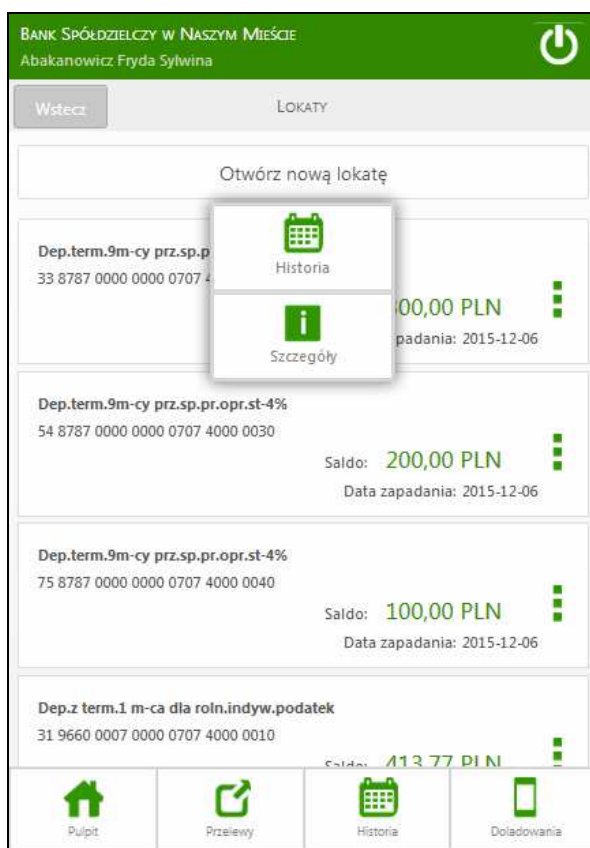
Bank Spółdzielczy w Naszym Mieście
Abakanowicz Fryda Sylwina

Wstecz

Lokaty

Otwórz nową lokatę

Dep.term.9m-cy prz.sp.p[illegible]
33 8787 0000 0000 0707 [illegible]

Historia

Szczegóły

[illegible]00,00 PLN
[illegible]padania: 2015-12-06

Dep.term.9m-cy prz.sp.pr.opr.st-4%
54 8787 0000 0000 0707 4000 0030
Saldo: 200,00 PLN
Data zapadania: 2015-12-06

Dep.term.9m-cy prz.sp.pr.opr.st-4%
75 8787 0000 0000 0707 4000 0040
Saldo: 100,00 PLN
Data zapadania: 2015-12-06

Dep.z term.1 m-ca dla roln.indyw.podatek
31 9660 0007 0000 0707 4000 0010
Saldo: 413,77 PLN

Pulpit
Przelewy
Historia
Doładowania